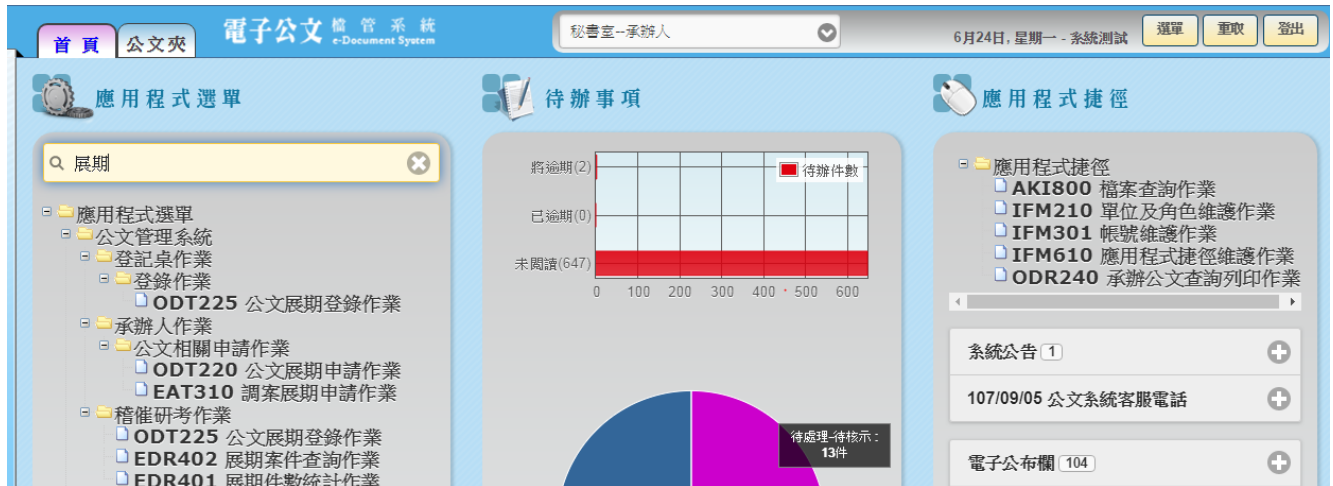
首 頁
公文夾
電子公文 檔管系統 e-Document System
秘書室--承辦人
6月24日, 星期一 - 系統測試
選單
重取
登出

應用程式選單
展期
應用程式選單
公文管理系統
登記桌作業
登錄作業
ODT225 公文展期登錄作業
承辦人作業
公文相關申請作業
ODT220 公文展期申請作業
EAT310 調案展期申請作業
稽催研考作業
ODT225 公文展期登錄作業
EDR402 展期案件查詢作業
EDR401 展期件數統計作業

待辦事項
將逾期(2)
已逾期(0)
未閱讀(647)
待辦件數
0 100 200 300 400 500 600
待處理-待核示：
13件

應用程式捷徑
應用程式捷徑
AKI800 檔案查詢作業
IFM210 單位及角色維護作業
IFM301 帳號維護作業
IFM610 應用程式捷徑維護作業
ODR240 承辦公文查詢列印作業
系統公告 1
107/09/05 公文系統客服電話
電子公布欄 104